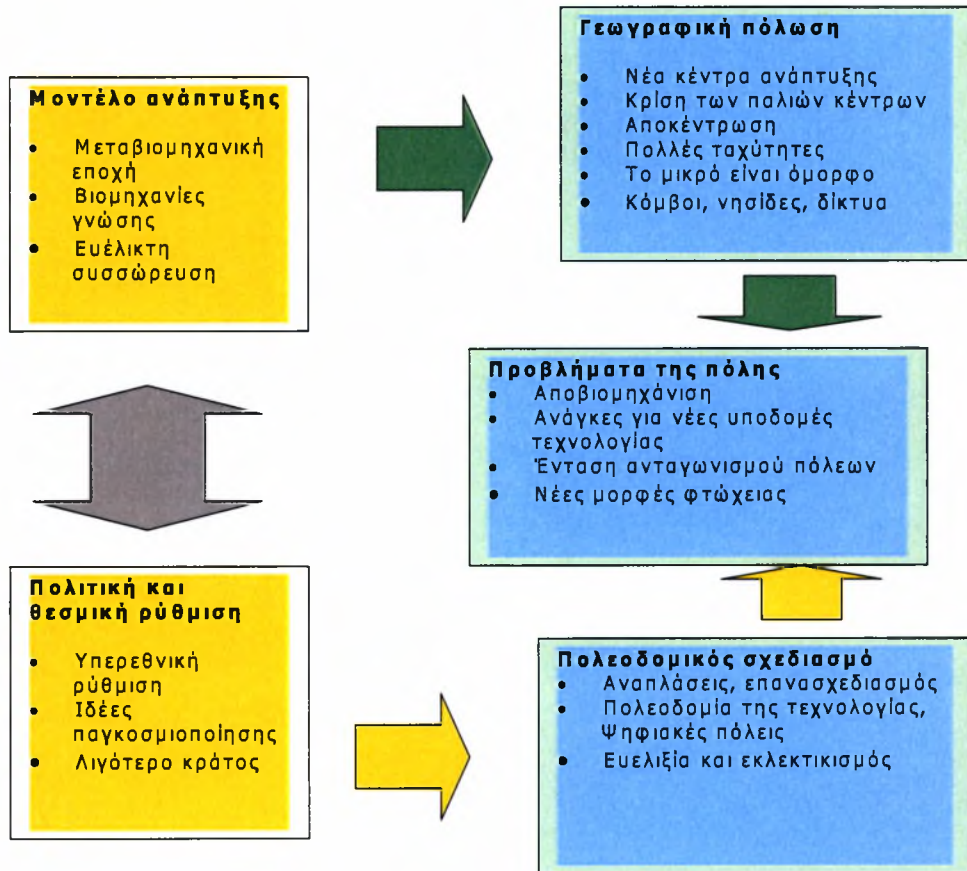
Μοντέλο ανάπτυξης

- Μεταβιομηχανική εποχή
- Βιομηχανίες γνώσης
- Ευέλικτη συσσώρευση

Γεωγραφική πόλωση

- Νέα κέντρα ανάπτυξης
- Κρίση των παλιών κέντρων
- Αποκέντρωση
- Πολλές ταχύτητες
- Το μικρό είναι όμορφο
- Κόμβοι, νησίδες, δίκτυα

Προβλήματα της πόλης
- Αποβιομηχάνιση
- Ανάγκες για νέες υποδομές τεχνολογίας
- Ένταση ανταγωνισμού πόλεων
- Νέες μορφές φτώχειας

Πολιτική και θεσμική ρύθμιση

- Υπερεθνική ρύθμιση
- Ιδέες παγκοσμιοποίησης
- Λιγότερο κράτος

Πολεοδομικός σχεδιασμό
- Αναπλάσεις, επανασχεδιασμός
- Πολεοδομία της τεχνολογίας, Ψηφιακές πόλεις
- Ευελιξία και εκλεκτικισμός